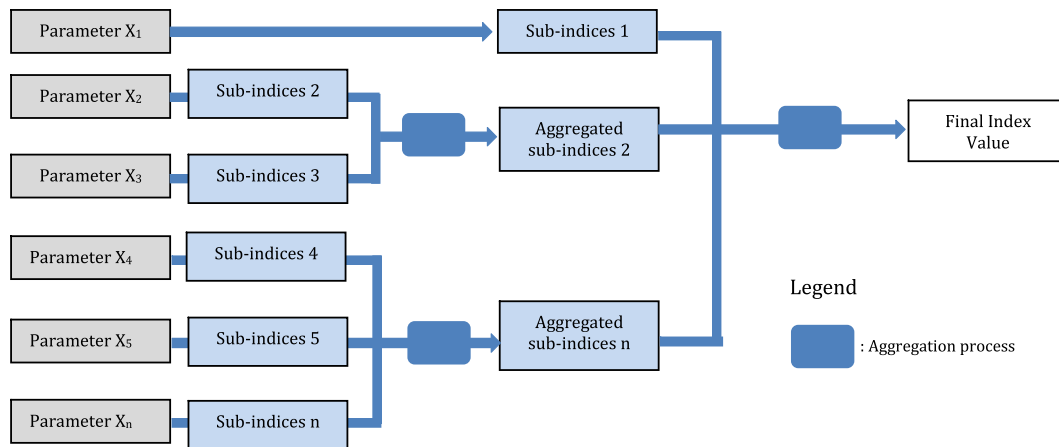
Parameter $X_1$

Sub-indices 1

Parameter $X_2$

Sub-indices 2

Aggregated sub-indices 2

Final Index Value

Parameter $X_3$

Sub-indices 3

Parameter $X_4$

Sub-indices 4

Legend

Parameter $X_5$

Sub-indices 5

Aggregated sub-indices n

: Aggregation process

Parameter $X_n$

Sub-indices n